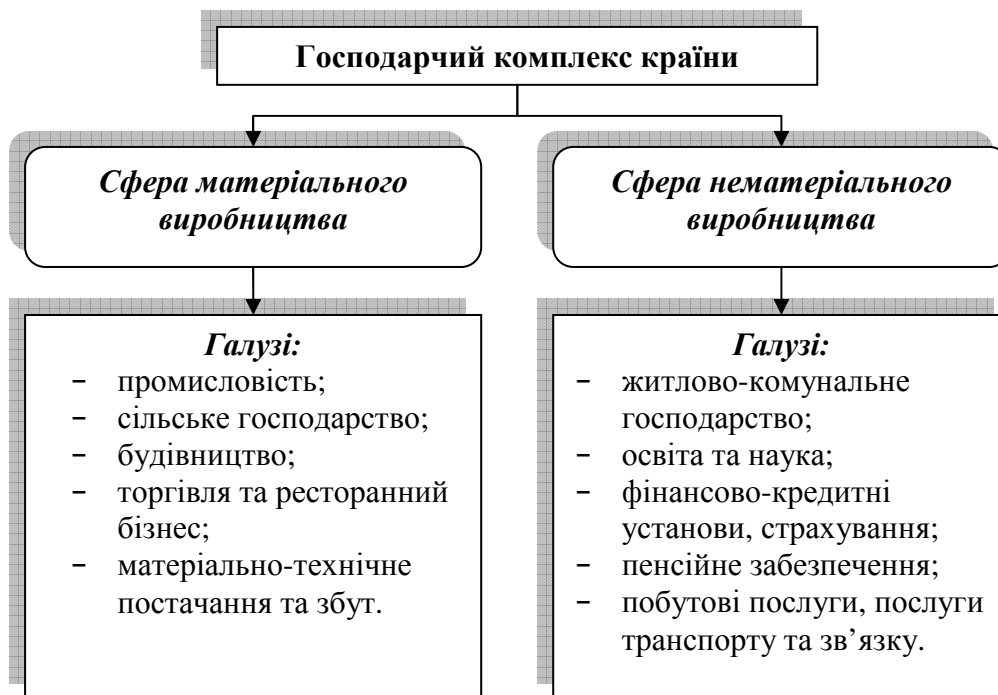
Господарчий комплекс країни

Сфера матеріального виробництва

Сфера нематеріального виробництва

Галузі:
– промисловість;
– сільське господарство;
– будівництво;
– торгівля та ресторанний бізнес;
– матеріально-технічне постачання та збут.

Галузі:
– житлово-комунальне господарство;
– освіта та наука;
– фінансово-кредитні установи, страхування;
– пенсійне забезпечення;
– побутові послуги, послуги транспорту та зв’язку.